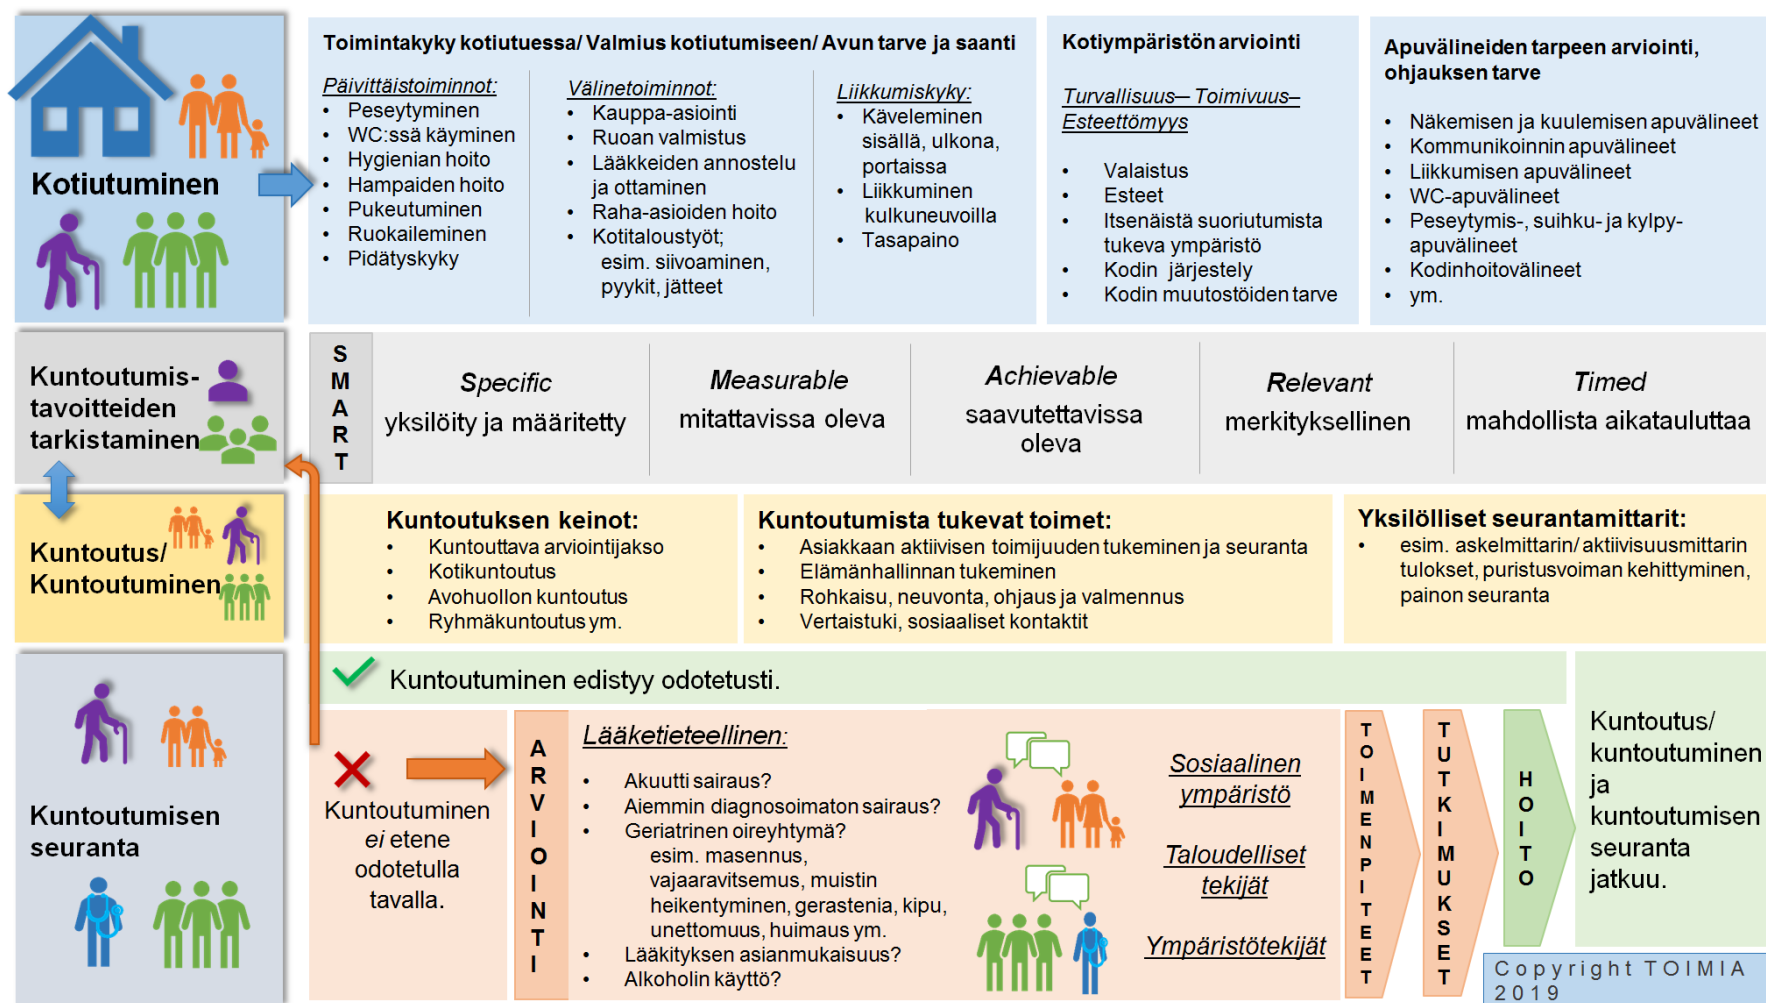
Kotiutuminen

Toimintakyky kotiutuessa/ Valmius kotiutumiseen/ Avun tarve ja saanti

Päivittäistoiminnot:
- Peseytyminen
- WC:ssä käyminen
- Hygienian hoito
- Hampaiden hoito
- Pukeutuminen
- Ruokaileminen
- Pidätyskyky

Välinetoiminnot:
- Kauppa-asiointi
- Ruoan valmistus
- Lääkkeiden annostelu ja ottaminen
- Raha-asioiden hoito
- Kotitaloustyöt; esim. siivoaminen, pyykit, jätteet

Liikkumiskyky:
- Käveleminen sisällä, ulkona, portaissa
- Liikkuminen kulkuneuvoilla
- Tasapaino

Kotiympäristön arviointi

Turvallisuus– Toimivuus– Esteettömyys

- Valaistus
- Esteet
- Itsenäistä suoriutumista tukeva ympäristö
- Kodin järjestely
- Kodin muutostöiden tarve

Apuvälineiden tarpeen arviointi, ohjauksen tarve

- Näkemisen ja kuulemisen apuvälineet
- Kommunikoinnin apuvälineet
- Liikkumisen apuvälineet
- WC-apuvälineet
- Peseytymis-, suihku- ja kylpy-apuvälineet
- Kodinhoitovälineet
- ym.

Kuntoutumis-tavoitteiden tarkistaminen

S M A R T

Specific
yksilöity ja määritetty

Measurable
mitattavissa oleva

Achievable
saavutettavissa oleva

Relevant
merkityksellinen

Timed
mahdollista aikatauluttaa

Kuntoutus/ Kuntoutuminen

Kuntoutuksen keinot:
- Kuntouttava arviointijakso
- Kotikuntoutus
- Avohuollon kuntoutus
- Ryhmäkuntoutus ym.

Kuntoutumista tukevat toimet:
- Asiakkaan aktiivisen toimijuuden tukeminen ja seuranta
- Elämänhallinnan tukeminen
- Rohkaisu, neuvonta, ohjaus ja valmennus
- Vertaistuki, sosiaaliset kontaktit

Yksilölliset seurantamittarit:
- esim. askelmittarin/ aktiivisuusmittarin tulokset, puristusvoiman kehittyminen, painon seuranta

Kuntoutuminen edistyy odotetusti.

Kuntoutuminen ja kuntoutumisen seuranta jatkuu.

Kuntoutumisen seuranta

Kuntoutuminen ei etene odotetulla tavalla.

ARVIOINTI

Lääketieteellinen:
- Akuutti sairaus?
- Aiemmin diagnosoimaton sairaus?
- Geriatrinen oireyhtymä? esim. masennus, vajaaravitsemus, muistin heikentyminen, gerastenia, kipu, unettomuus, huimaus ym.
- Lääkityksen asianmukaisuus?
- Alkoholin käyttö?

Sosiaalinen ympäristö

Taloudelliset tekijät

Ympäristötekijät

TOIMENPITEET

TUTKIMUKSET

HOITO

Kuntoutus/ kuntoutuminen ja kuntoutumisen seuranta jatkuu.

Copyright TOIMIA 2019